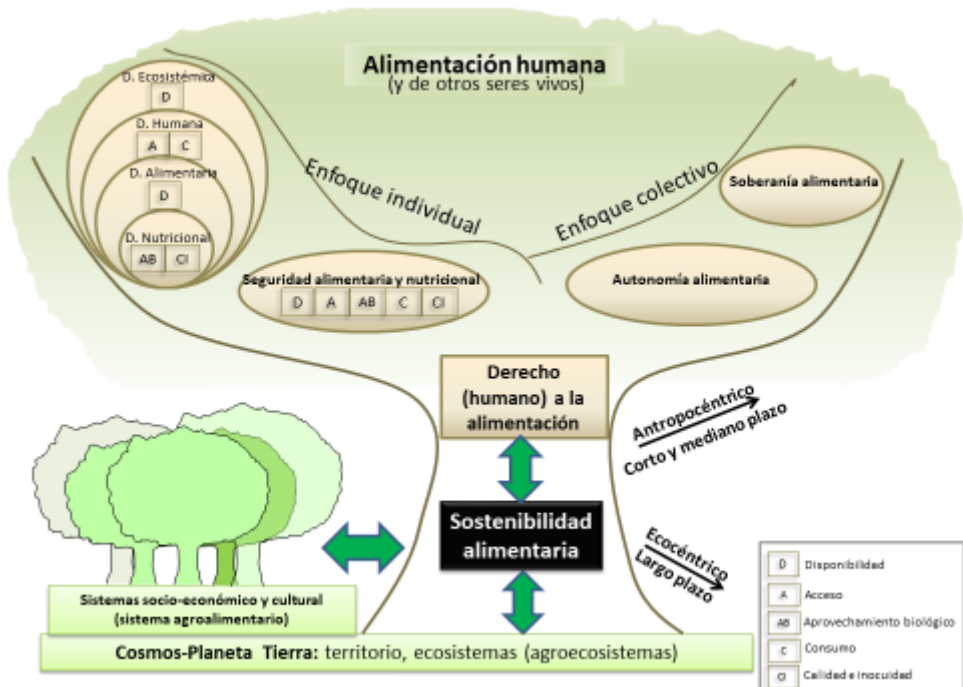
Alimentación humana
(y de otros seres vivos)

D. Ecosistémica
D
D. Humana
A C
D. Alimentaria
D
D. Nutricional
AB CI

Enfoque individual

Enfoque colectivo

Soberanía alimentaria

Seguridad alimentaria y nutricional
D A AB C CI

Autonomía alimentaria

Derecho (humano) a la alimentación

Antropocéntrico
Corto y mediano plazo

Sostenibilidad alimentaria

Ecocéntrico
Largo plazo

Sistemas socio-económico y cultural (sistema agroalimentario)

Cosmos-Planeta Tierra: territorio, ecosistemas (agroecosistemas)

D Disponibilidad
A Acceso
AB Aprovechamiento biológico
C Consumo
CI Calidad e inocuidad